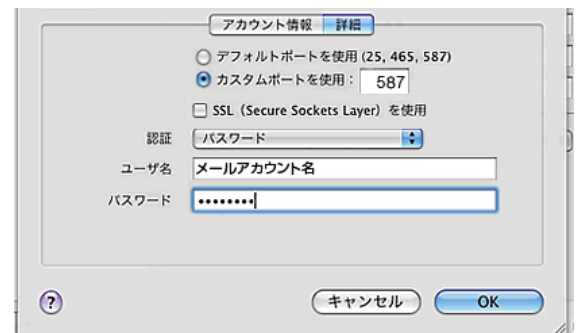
アカウント情報 詳細

デフォルトポートを使用 (25, 465, 587)

カスタムポートを使用： 587

SSL (Secure Sockets Layer) を使用

認証 パスワード

ユーザ名 メールアカウント名

パスワード ••••••••

?

キャンセル OK